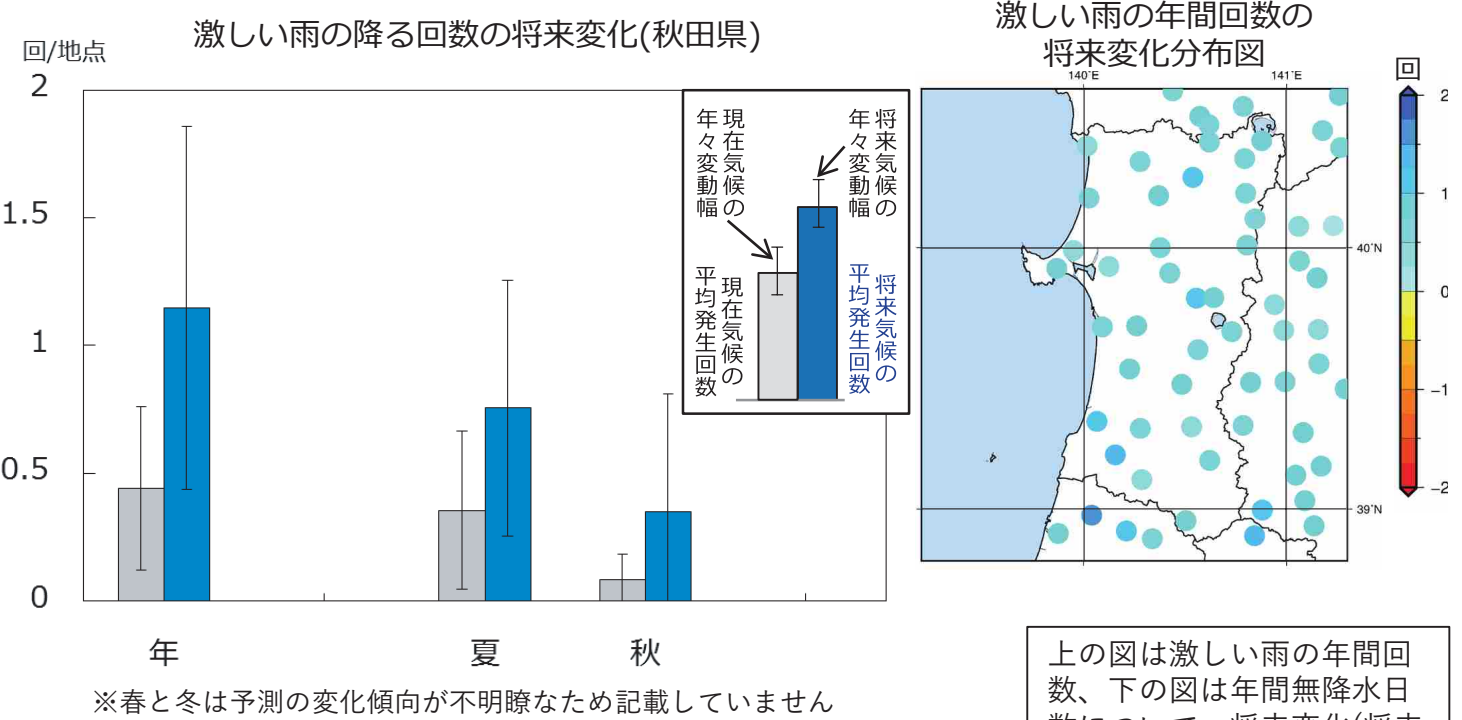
激しい雨の降る回数の将来変化(秋田県)

回/地点

2
1.5
1
0.5
0

現在気候の年々変動幅
将来気候の年々変動幅
現在気候の平均発生回数
将来気候の平均発生回数

年
夏
秋

※春と冬は予測の変化傾向が不明瞭なため記載していません

激しい雨の年間回数の将来変化分布図

140°E
141°E
40°N
39°N

回
2
1
0
−1
−2

上の図は激しい雨の年間回数、下の図は年間無降水日数について、将来変化(将来 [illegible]